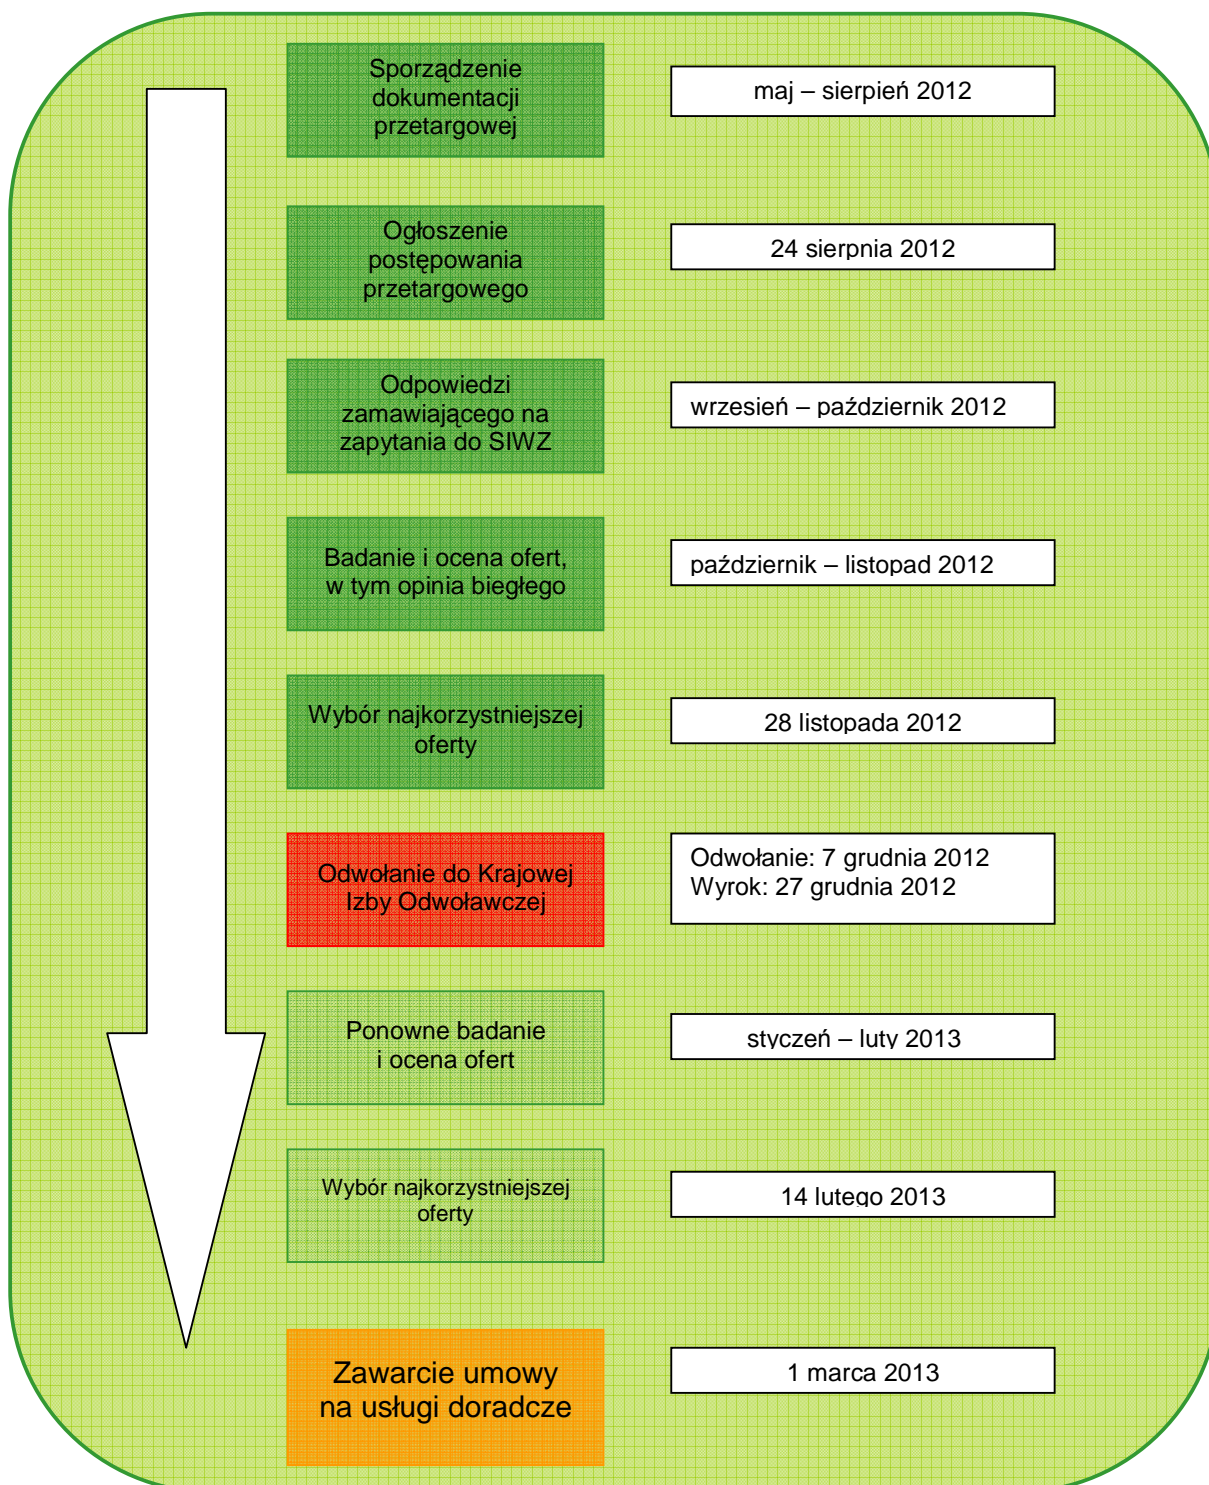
Sporządzenie dokumentacji przetargowej

maj – sierpień 2012

Ogłoszenie postępowania przetargowego

24 sierpnia 2012

Odpowiedzi zamawiającego na zapytania do SIWZ

wrzesień – październik 2012

Badanie i ocena ofert, w tym opinia biegłego

październik – listopad 2012

Wybór najkorzystniejszej oferty

28 listopada 2012

Odwołanie do Krajowej Izby Odwoławczej

Odwołanie: 7 grudnia 2012
Wyrok: 27 grudnia 2012

Ponowne badanie i ocena ofert

styczeń – luty 2013

Wybór najkorzystniejszej oferty

14 lutego 2013

Zawarcie umowy na usługi doradcze

1 marca 2013